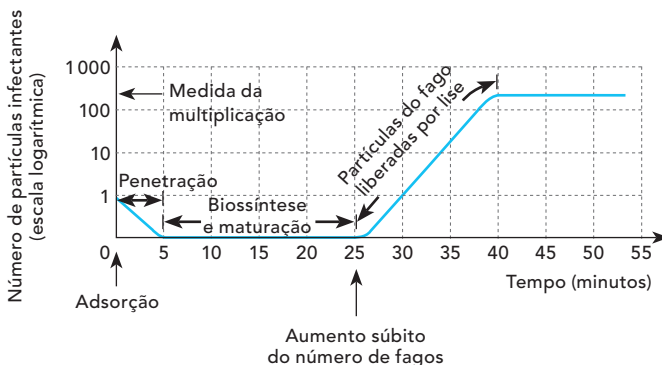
Número de partículas infectantes (escala logarítmica)

1 000
100
10
1

Medida da multiplicação

Penetração

Biossíntese e maturação

Partículas do fago liberadas por lise

0
5
10
15
20
25
30
35
40
45
50
55

Tempo (minutos)

Adsorção

Aumento súbito do número de fagos